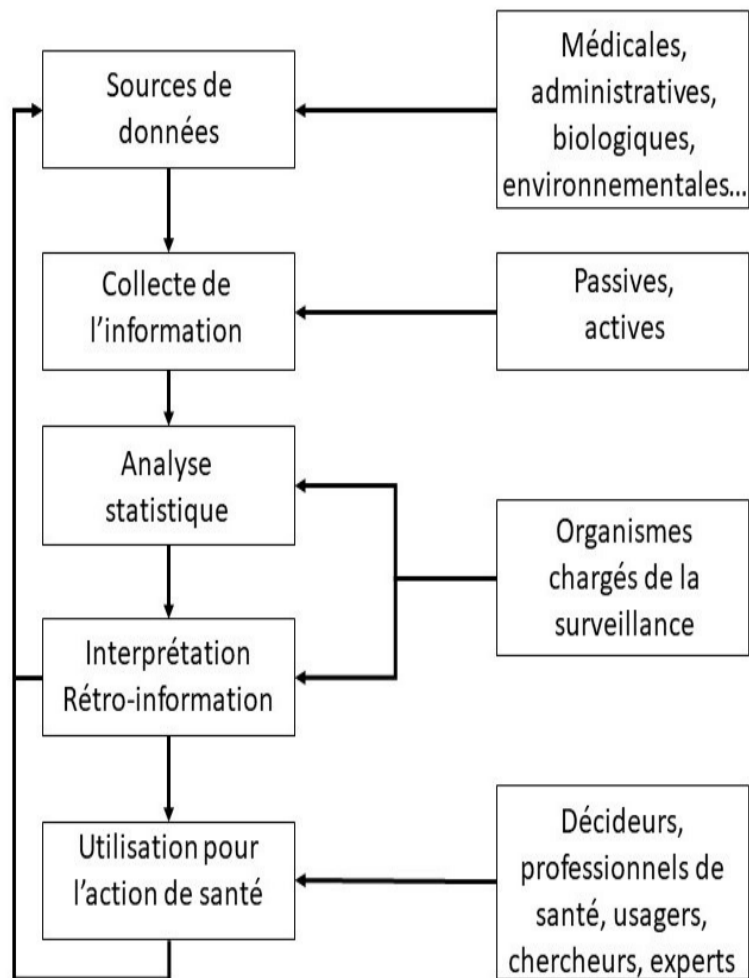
Sources de données

Médicales, administratives, biologiques, environnementales...

Collecte de l'information

Passives, actives

Analyse statistique

Organismes chargés de la surveillance

Interprétation Rétro-information

Utilisation pour l'action de santé

Décideurs, professionnels de santé, usagers, chercheurs, experts